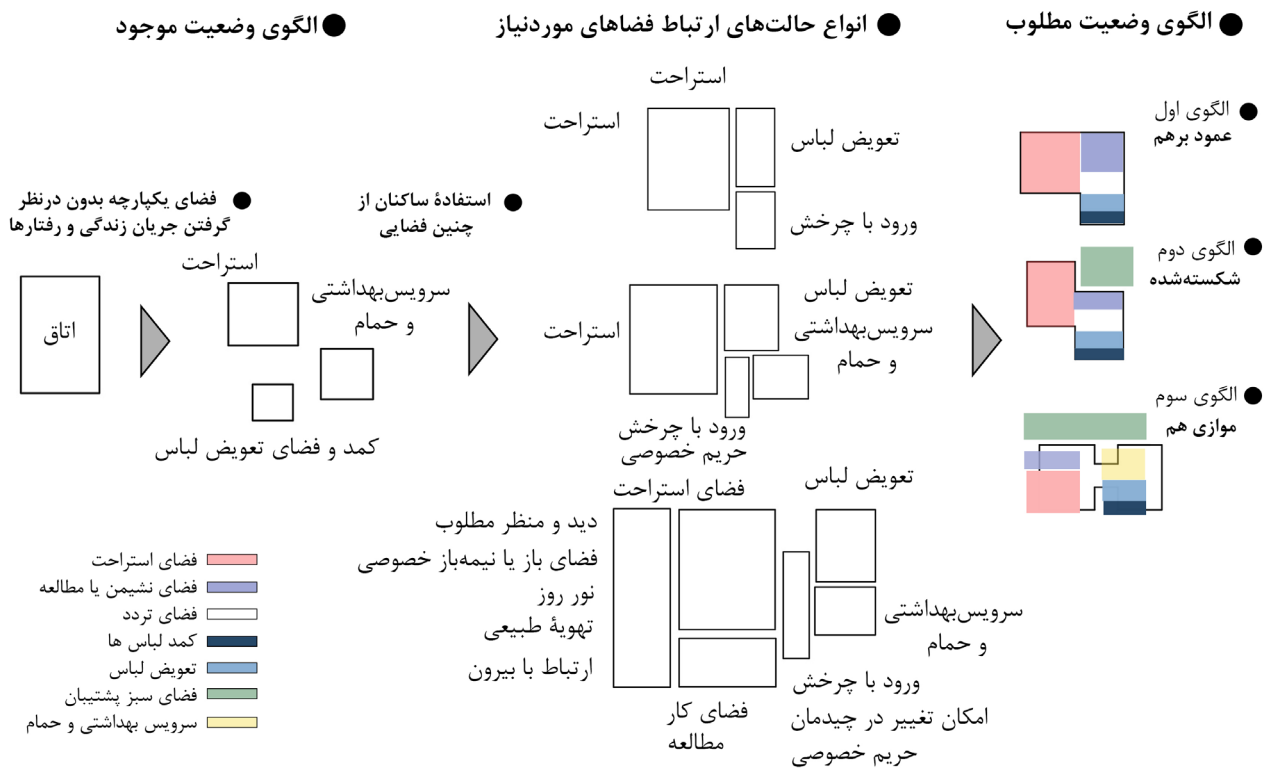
الگوی وضعیت مطلوب

انواع حالت‌های ارتباط فضاهای موردنیاز

الگوی وضعیت موجود

الگوی اول
عمود برهم

الگوی دوم
شکسته‌شده

الگوی سوم
موازی هم

استراحت
استراحت
تعویض لباس
ورود با چرخش

استراحت
تعویض لباس
سرویس‌بهداشتی و حمام
ورود با چرخش
حریم خصوصی

فضای استراحت
تعویض لباس
دید و منظر مطلوب
فضای باز یا نیمه‌باز خصوصی
نور روز
تهویهٔ طبیعی
ارتباط با بیرون
سرویس‌بهداشتی و حمام
ورود با چرخش
امکان تغییر در چیدمان
حریم خصوصی
فضای کار
مطالعه

استفادهٔ ساکنان از چنین فضایی
استراحت
سرویس‌بهداشتی و حمام
کمد و فضای تعویض لباس

فضای یکپارچه بدون درنظر گرفتن جریان زندگی و رفتارها
اتاق

فضای استراحت
فضای نشیمن یا مطالعه
فضای تردد
کمد لباس ها
تعویض لباس
فضای سبز پشتیبان
سرویس بهداشتی و حمام